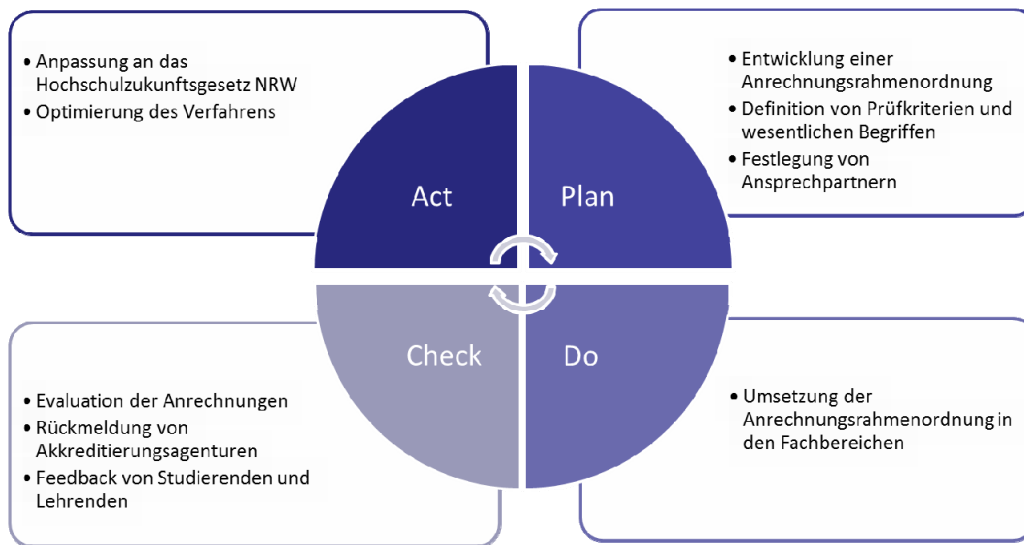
• Anpassung an das Hochschulzukunftsgesetz NRW
• Optimierung des Verfahrens

• Entwicklung einer Anrechnungsrahmenordnung
• Definition von Prüfkriterien und wesentlichen Begriffen
• Festlegung von Ansprechpartnern

Act

Plan

Check

Do

• Evaluation der Anrechnungen
• Rückmeldung von Akkreditierungsagenturen
• Feedback von Studierenden und Lehrenden

• Umsetzung der Anrechnungsrahmenordnung in den Fachbereichen